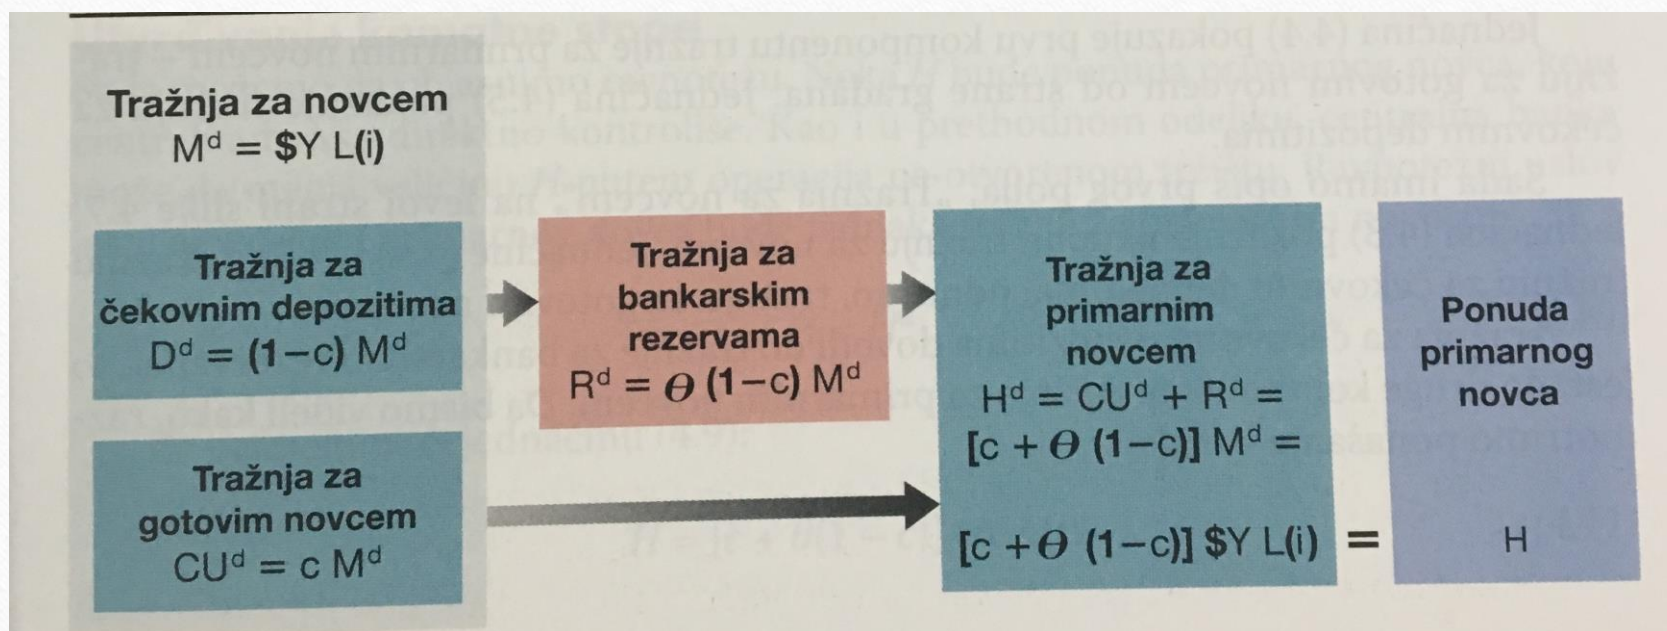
Tražnja za novcem
$M^d = \$Y\ L(i)$

Tražnja za čekovnim depozitima
$D^d = (1-c)\ M^d$

Tražnja za gotovim novcem
$CU^d = c\ M^d$

Tražnja za bankarskim rezervama
$R^d = \theta\ (1-c)\ M^d$

Tražnja za primarnim novcem
$H^d = CU^d + R^d =$
$[c + \theta\ (1-c)]\ M^d =$

$[c + \theta\ (1-c)]\ \$Y\ L(i)$ =

Ponuda primarnog novca

H